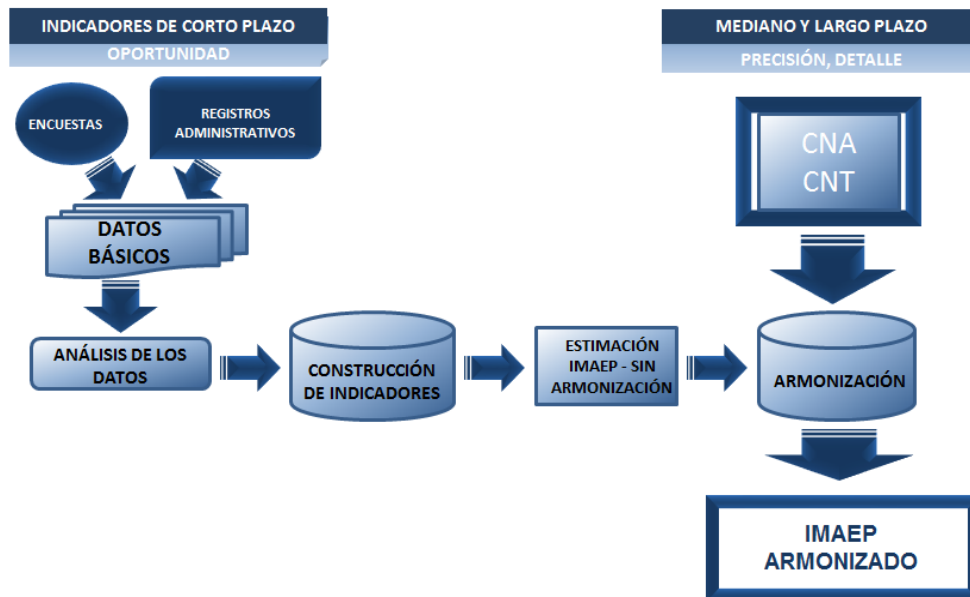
INDICADORES DE CORTO PLAZO
OPORTUNIDAD

MEDIANO Y LARGO PLAZO
PRECISIÓN, DETALLE

ENCUESTAS

REGISTROS ADMINISTRATIVOS

CNA
CNT

DATOS BÁSICOS

ANÁLISIS DE LOS DATOS

CONSTRUCCIÓN DE INDICADORES

ESTIMACIÓN IMAEP - SIN ARMONIZACIÓN

ARMONIZACIÓN

IMAEP ARMONIZADO